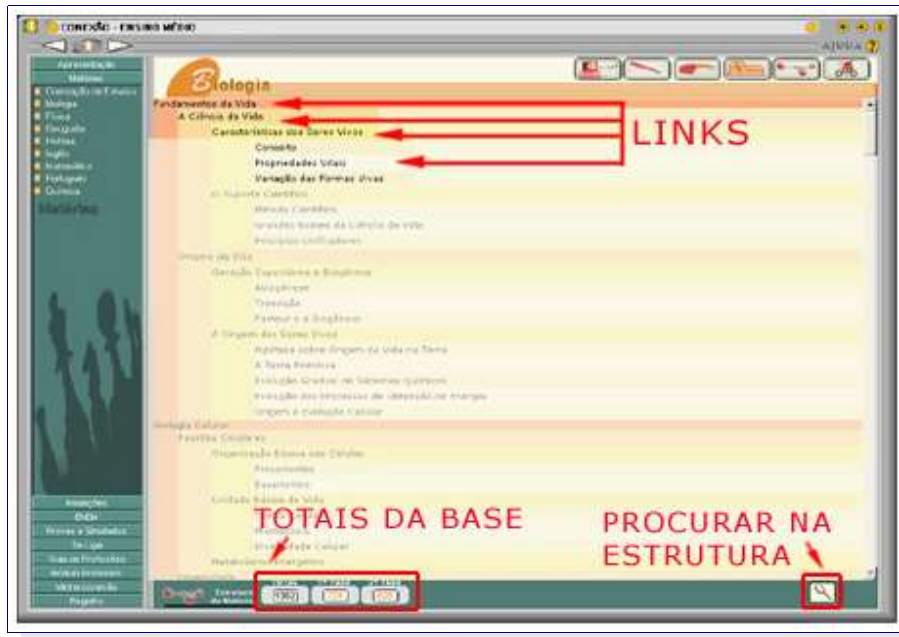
CONEXÃO - ENSINO MÉDIO

AJUDA

Apresentação
Matérias
Conceição de Ensino
Biologia
Física
Geografia
História
Inglês
Matemática
Português
Química

Biologia

Fundamentos da Vida
A Ciência da Vida
Características dos Seres Vivos
Conceito
Propriedades Vitais
Variação das Formas Vivas

LINKS

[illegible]
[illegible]
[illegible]
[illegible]
Origem da Vida
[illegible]
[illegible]
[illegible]
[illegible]
A Origem dos Seres Vivos
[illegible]
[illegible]
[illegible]
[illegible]
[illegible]
Biologia Celular
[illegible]
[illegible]
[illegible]
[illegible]
Unidade Básica da Vida
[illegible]
Metabolismo Energético

Inovações
Enem
Provas e Simulados
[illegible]
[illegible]
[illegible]
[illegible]
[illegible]

TOTAIS DA BASE

PROCURAR NA ESTRUTURA

1962